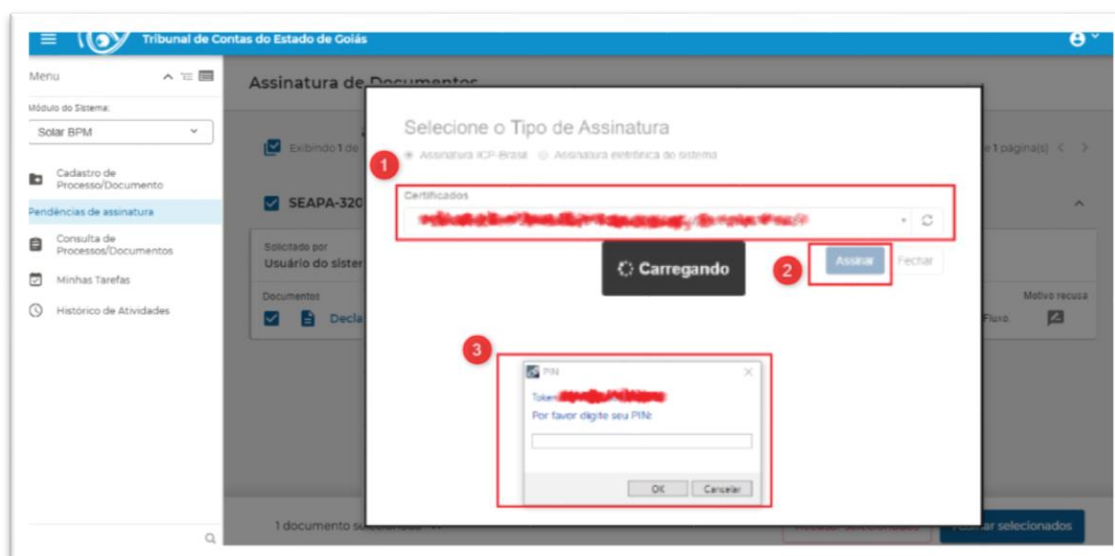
Tribunal de Contas do Estado de Goiás

Menu

Módulo do Sistema:

Solar BPM

Cadastro de Processo/Documento

Pendências de assinatura

Consulta de Processos/Documentos

Minhas Tarefas

Histórico de Atividades

Assinatura de Documentos

Exibindo 1 de

1 página(s)

SEAPA-320

Solicitado por

Usuário do sister

Documentos

Decla

Motivo recusa

Fluxo.

1 documento se

selecionados

Selecione o Tipo de Assinatura

1

Assinatura ICP-Brasil   Assinatura eletrônica do sistema

Certificados

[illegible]

Carregando

2

Assinar   Fechar

3

PIN

Token: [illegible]

Por favor digite seu PIN:

OK   Cancelar